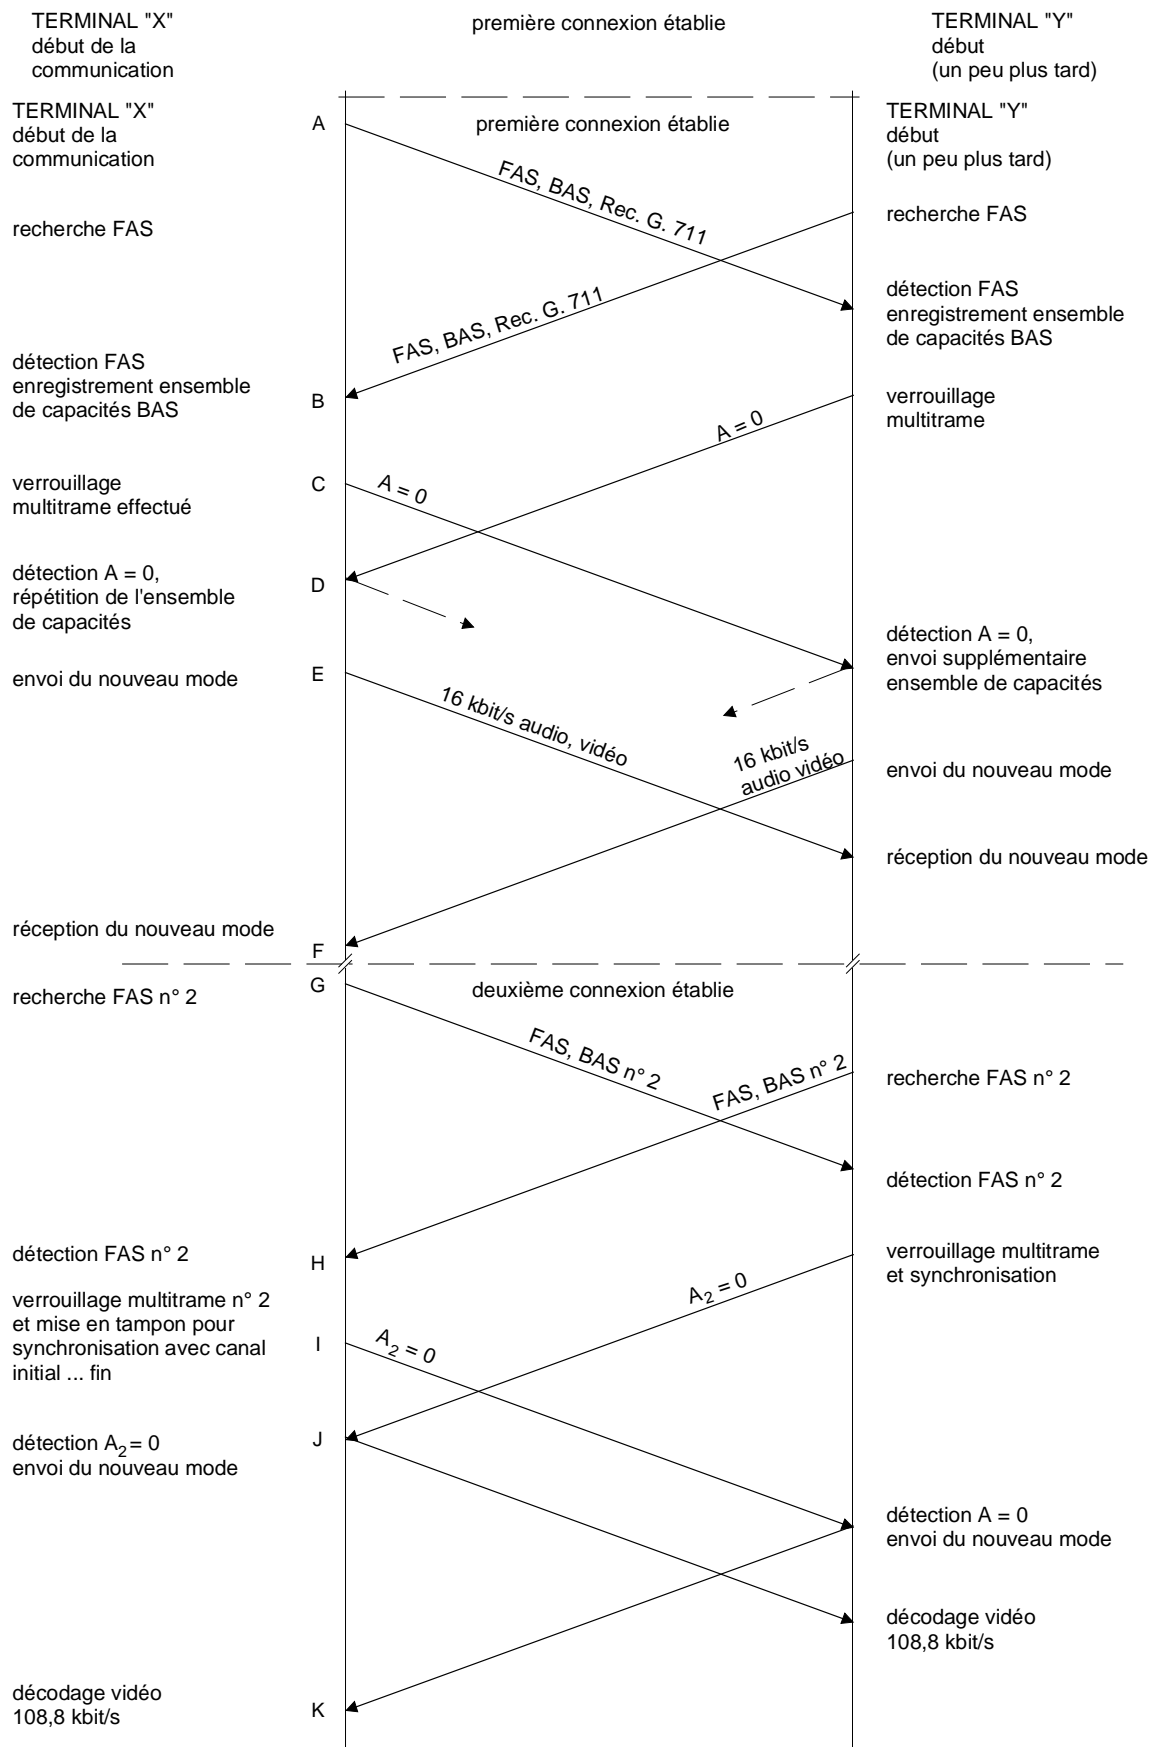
TERMINAL "X"
début de la
communication

première connexion établie

TERMINAL "Y"
début
(un peu plus tard)

TERMINAL "X"
début de la
communication

A

première connexion établie

TERMINAL "Y"
début
(un peu plus tard)

FAS, BAS, Rec. G. 711

recherche FAS

recherche FAS

détection FAS
enregistrement ensemble
de capacités BAS

FAS, BAS, Rec. G. 711

détection FAS
enregistrement ensemble
de capacités BAS

B

verrouillage
multitrame

A = 0

verrouillage
multitrame effectué

C

A = 0

détection A = 0,
répétition de l'ensemble
de capacités

D

détection A = 0,
envoi supplémentaire
ensemble de capacités

envoi du nouveau mode

E

16 kbit/s audio, vidéo

16 kbit/s
audio vidéo

envoi du nouveau mode

réception du nouveau mode

réception du nouveau mode

F

recherche FAS n° 2

G

deuxième connexion établie

FAS, BAS n° 2

FAS, BAS n° 2

recherche FAS n° 2

détection FAS n° 2

détection FAS n° 2

H

verrouillage multitrame
et synchronisation

$A_2 = 0$

verrouillage multitrame n° 2
et mise en tampon pour
synchronisation avec canal
initial ... fin

I

$A_2 = 0$

détection $A_2 = 0$
envoi du nouveau mode

J

détection A = 0
envoi du nouveau mode

décodage vidéo
108,8 kbit/s

décodage vidéo
108,8 kbit/s

K